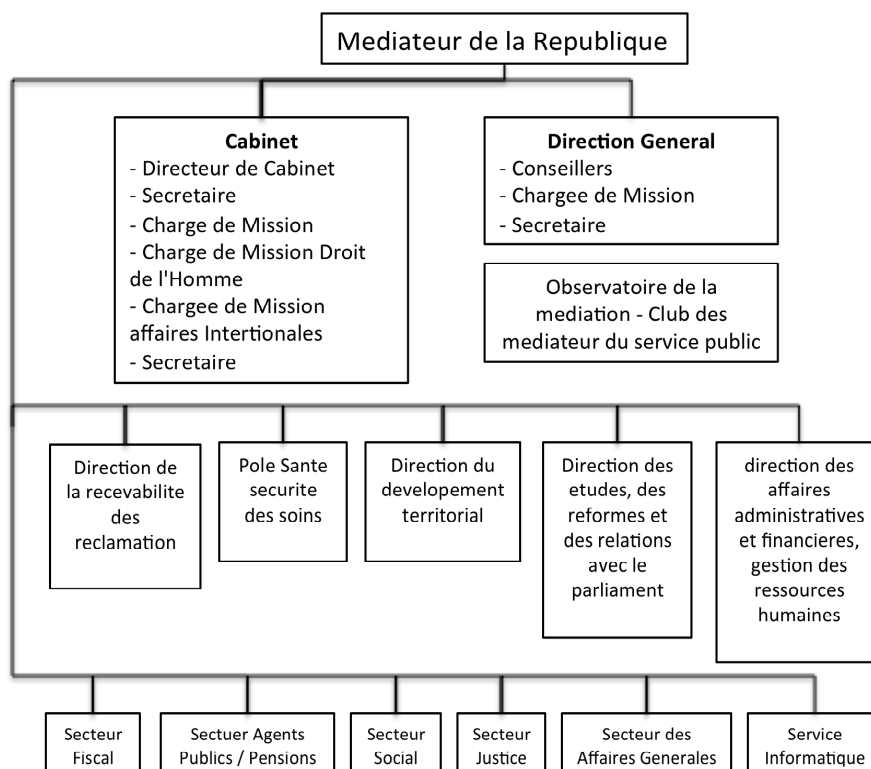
Mediateur de la Republique

Cabinet
- Directeur de Cabinet
- Secretaire
- Charge de Mission
- Charge de Mission Droit de l'Homme
- Chargee de Mission affaires Intertionales
- Secretaire

Direction General
- Conseillers
- Chargee de Mission
- Secretaire

Observatoire de la mediation - Club des mediateur du service public

Direction de la recevabilite des reclamation

Pole Sante securite des soins

Direction du developement territorial

Direction des etudes, des reformes et des relations avec le parliament

direction des affaires administratives et financieres, gestion des ressources humaines

Secteur Fiscal

Sectuer Agents Publics / Pensions

Secteur Social

Secteur Justice

Secteur des Affaires Generales

Service Informatique